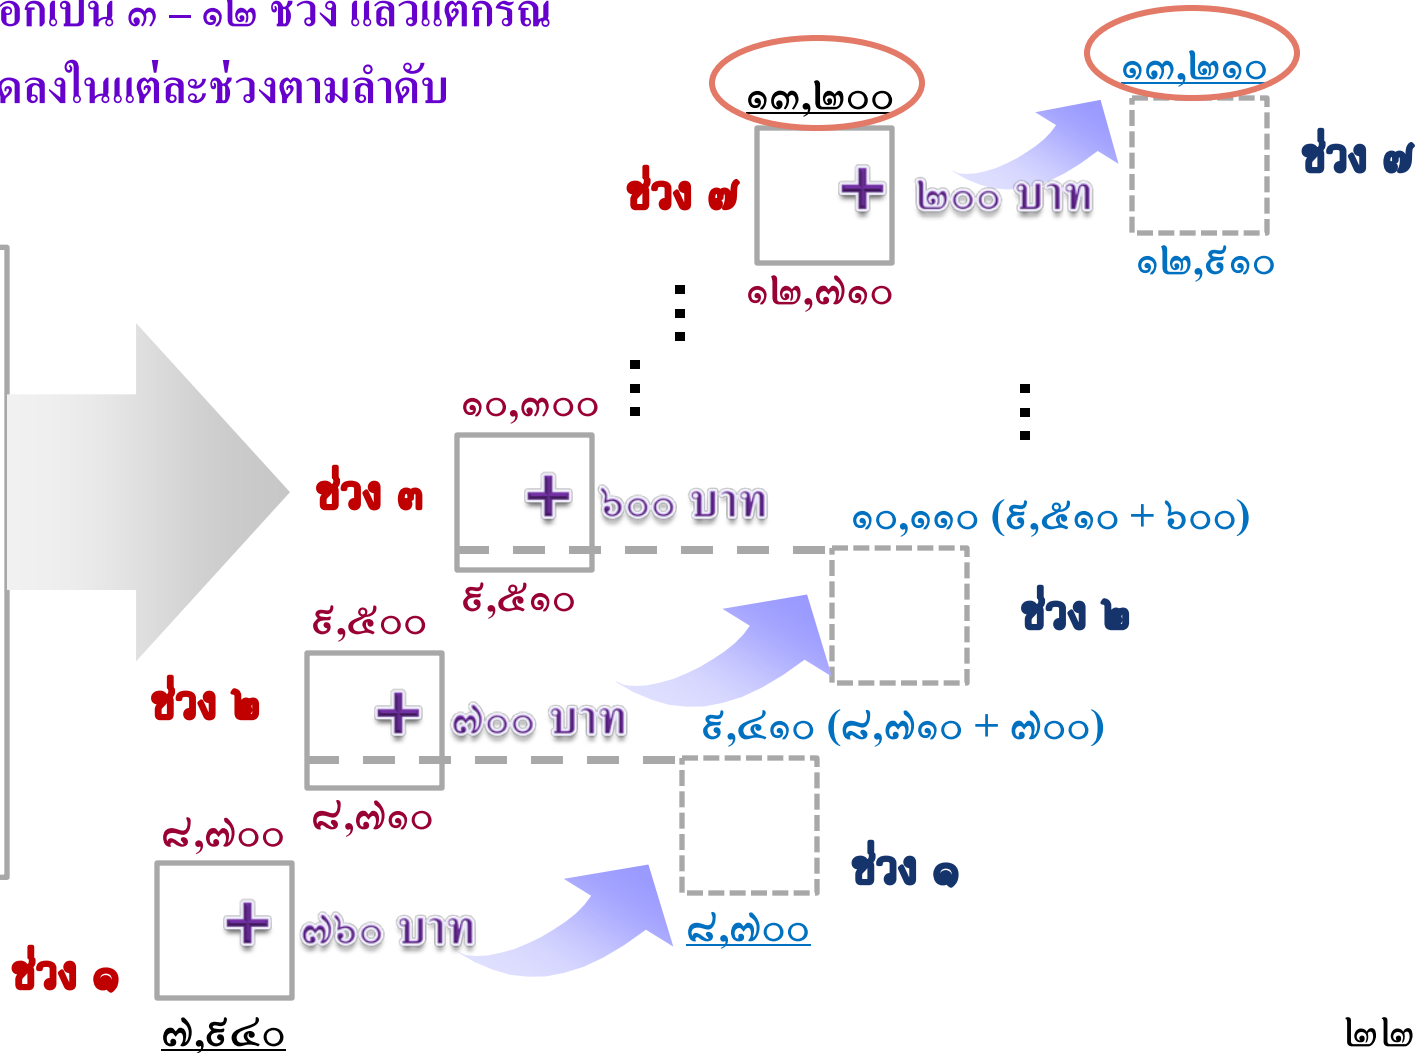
อกเป็น ๓ – ๑๒ ช่วง แล้วแต่กรณี
ดลงในแต่ละช่วงตามลำดับ

๑๓,๒๐๐
ช่วง ๗
+
๒๐๐ บาท
๑๒,๗๑๐

๑๓,๒๑๐
ช่วง ๗
๑๒,๕๑๐

๑๐,๓๐๐
ช่วง ๓
+
๖๐๐ บาท
๙,๕๑๐

๑๐,๑๑๐ (๙,๕๑๐ + ๖๐๐)
ช่วง ๒

๙,๕๐๐
ช่วง ๒
+
๗๐๐ บาท
๘,๗๑๐

๙,๔๑๐ (๘,๗๑๐ + ๗๐๐)
ช่วง ๑

๘,๗๐๐
ช่วง ๑
+
๗๖๐ บาท
๗,๙๔๐

๘,๗๐๐

๒๒